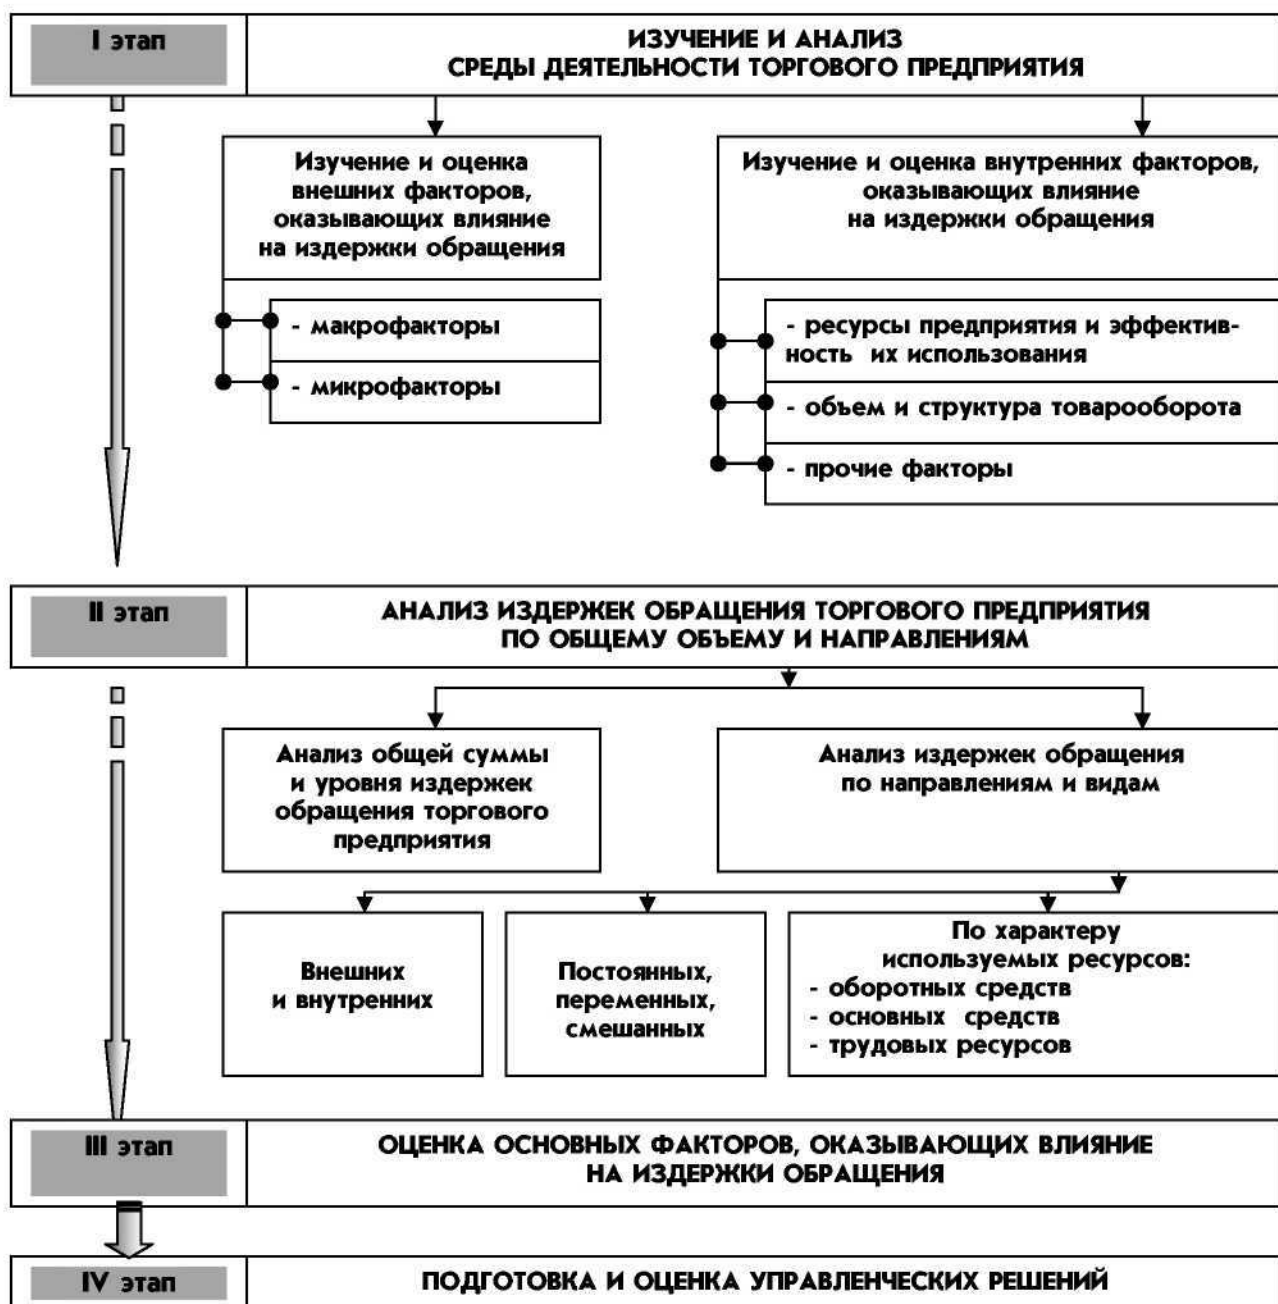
I этап

ИЗУЧЕНИЕ И АНАЛИЗ СРЕДЫ ДЕЯТЕЛЬНОСТИ ТОРГОВОГО ПРЕДПРИЯТИЯ

Изучение и оценка внешних факторов, оказывающих влияние на издержки обращения

- макрофакторы

- микрофакторы

Изучение и оценка внутренних факторов, оказывающих влияние на издержки обращения

- ресурсы предприятия и эффективность их использования

- объем и структура товарооборота

- прочие факторы

II этап

АНАЛИЗ ИЗДЕРЖЕК ОБРАЩЕНИЯ ТОРГОВОГО ПРЕДПРИЯТИЯ ПО ОБЩЕМУ ОБЪЕМУ И НАПРАВЛЕНИЯМ

Анализ общей суммы и уровня издержек обращения торгового предприятия

Анализ издержек обращения по направлениям и видам

Внешних и внутренних

Постоянных, переменных, смешанных

По характеру используемых ресурсов:
- оборотных средств
- основных средств
- трудовых ресурсов

III этап

ОЦЕНКА ОСНОВНЫХ ФАКТОРОВ, ОКАЗЫВАЮЩИХ ВЛИЯНИЕ НА ИЗДЕРЖКИ ОБРАЩЕНИЯ

IV этап

ПОДГОТОВКА И ОЦЕНКА УПРАВЛЕНЧЕСКИХ РЕШЕНИЙ